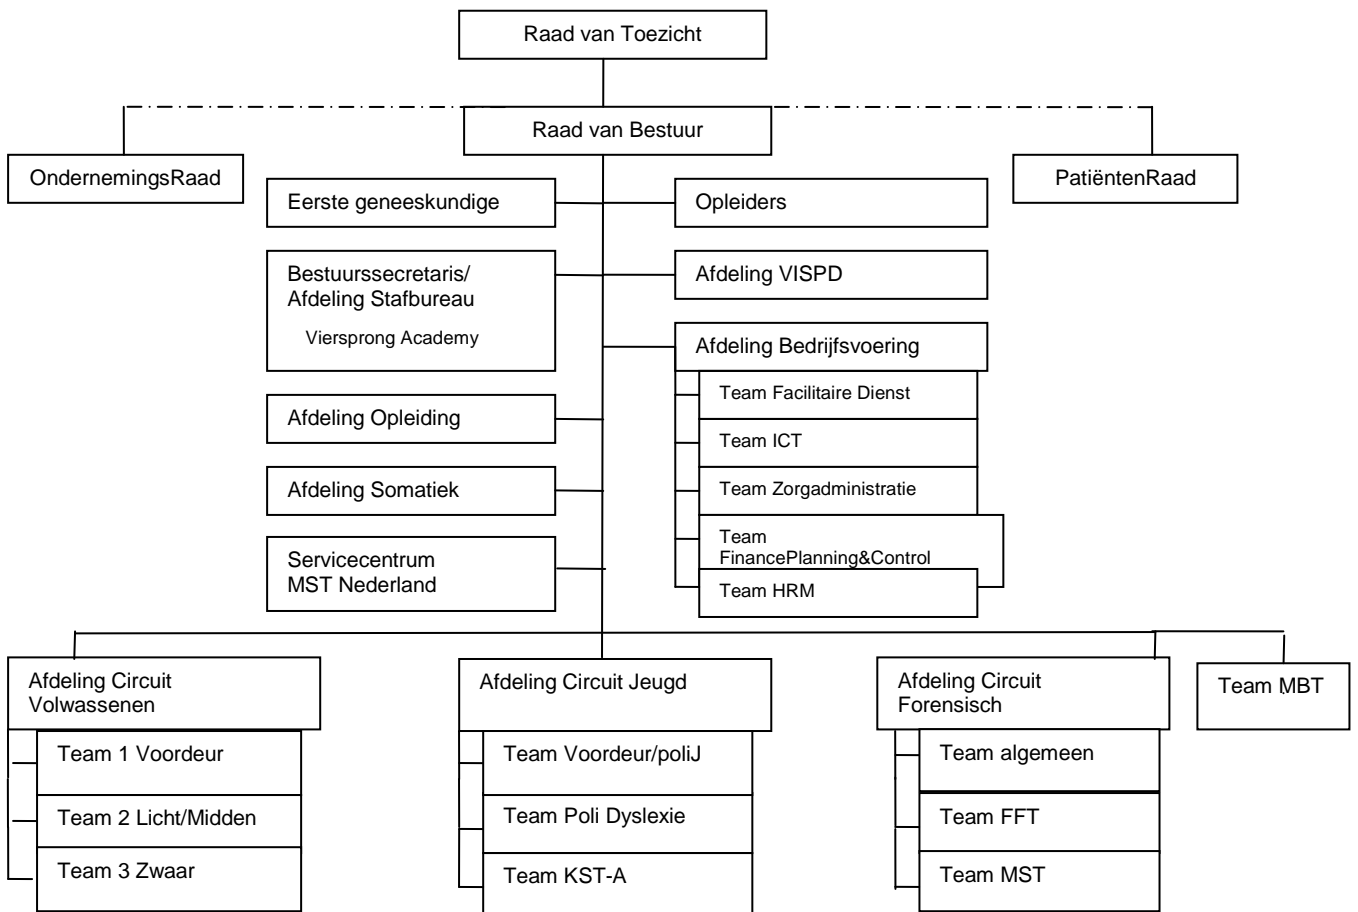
Raad van Toezicht

Raad van Bestuur

OndernemingsRaad

PatiëntenRaad

Eerste geneeskundige

Opleiders

Bestuurssecretaris/ Afdeling Stafbureau

Viersprong Academy

Afdeling VISPD

Afdeling Bedrijfsvoering

Team Facilitaire Dienst

Team ICT

Team Zorgadministratie

Team FinancePlanning&Control

Team HRM

Afdeling Opleiding

Afdeling Somatiek

Servicecentrum MST Nederland

Afdeling Circuit Volwassenen

Team 1 Voordeur

Team 2 Licht/Midden

Team 3 Zwaar

Afdeling Circuit Jeugd

Team Voordeur/poliJ

Team Poli Dyslexie

Team KST-A

Afdeling Circuit Forensisch

Team algemeen

Team FFT

Team MST

Team MBT